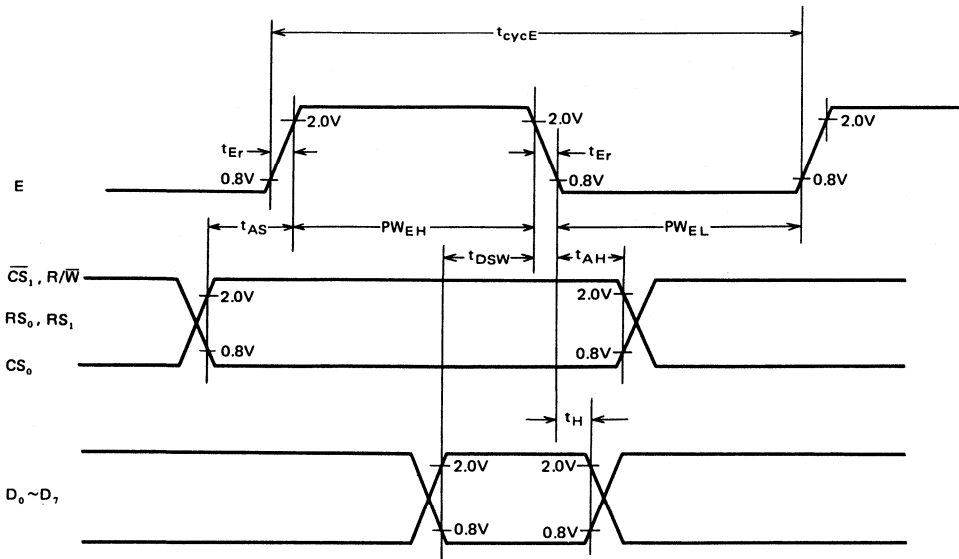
$t_{cycE}$

$t_{Er}$
2.0V
2.0V
$t_{Er}$
2.0V
E
0.8V
0.8V
0.8V

$t_{AS}$
$PW_{EH}$
$PW_{EL}$
$t_{DSW}$
$t_{AH}$

$\overline{CS}_1$, R/$\overline{W}$
2.0V
2.0V
$RS_0$, $RS_1$
$CS_0$
0.8V
0.8V

$t_H$

2.0V
2.0V
$D_0$~$D_7$
0.8V
0.8V